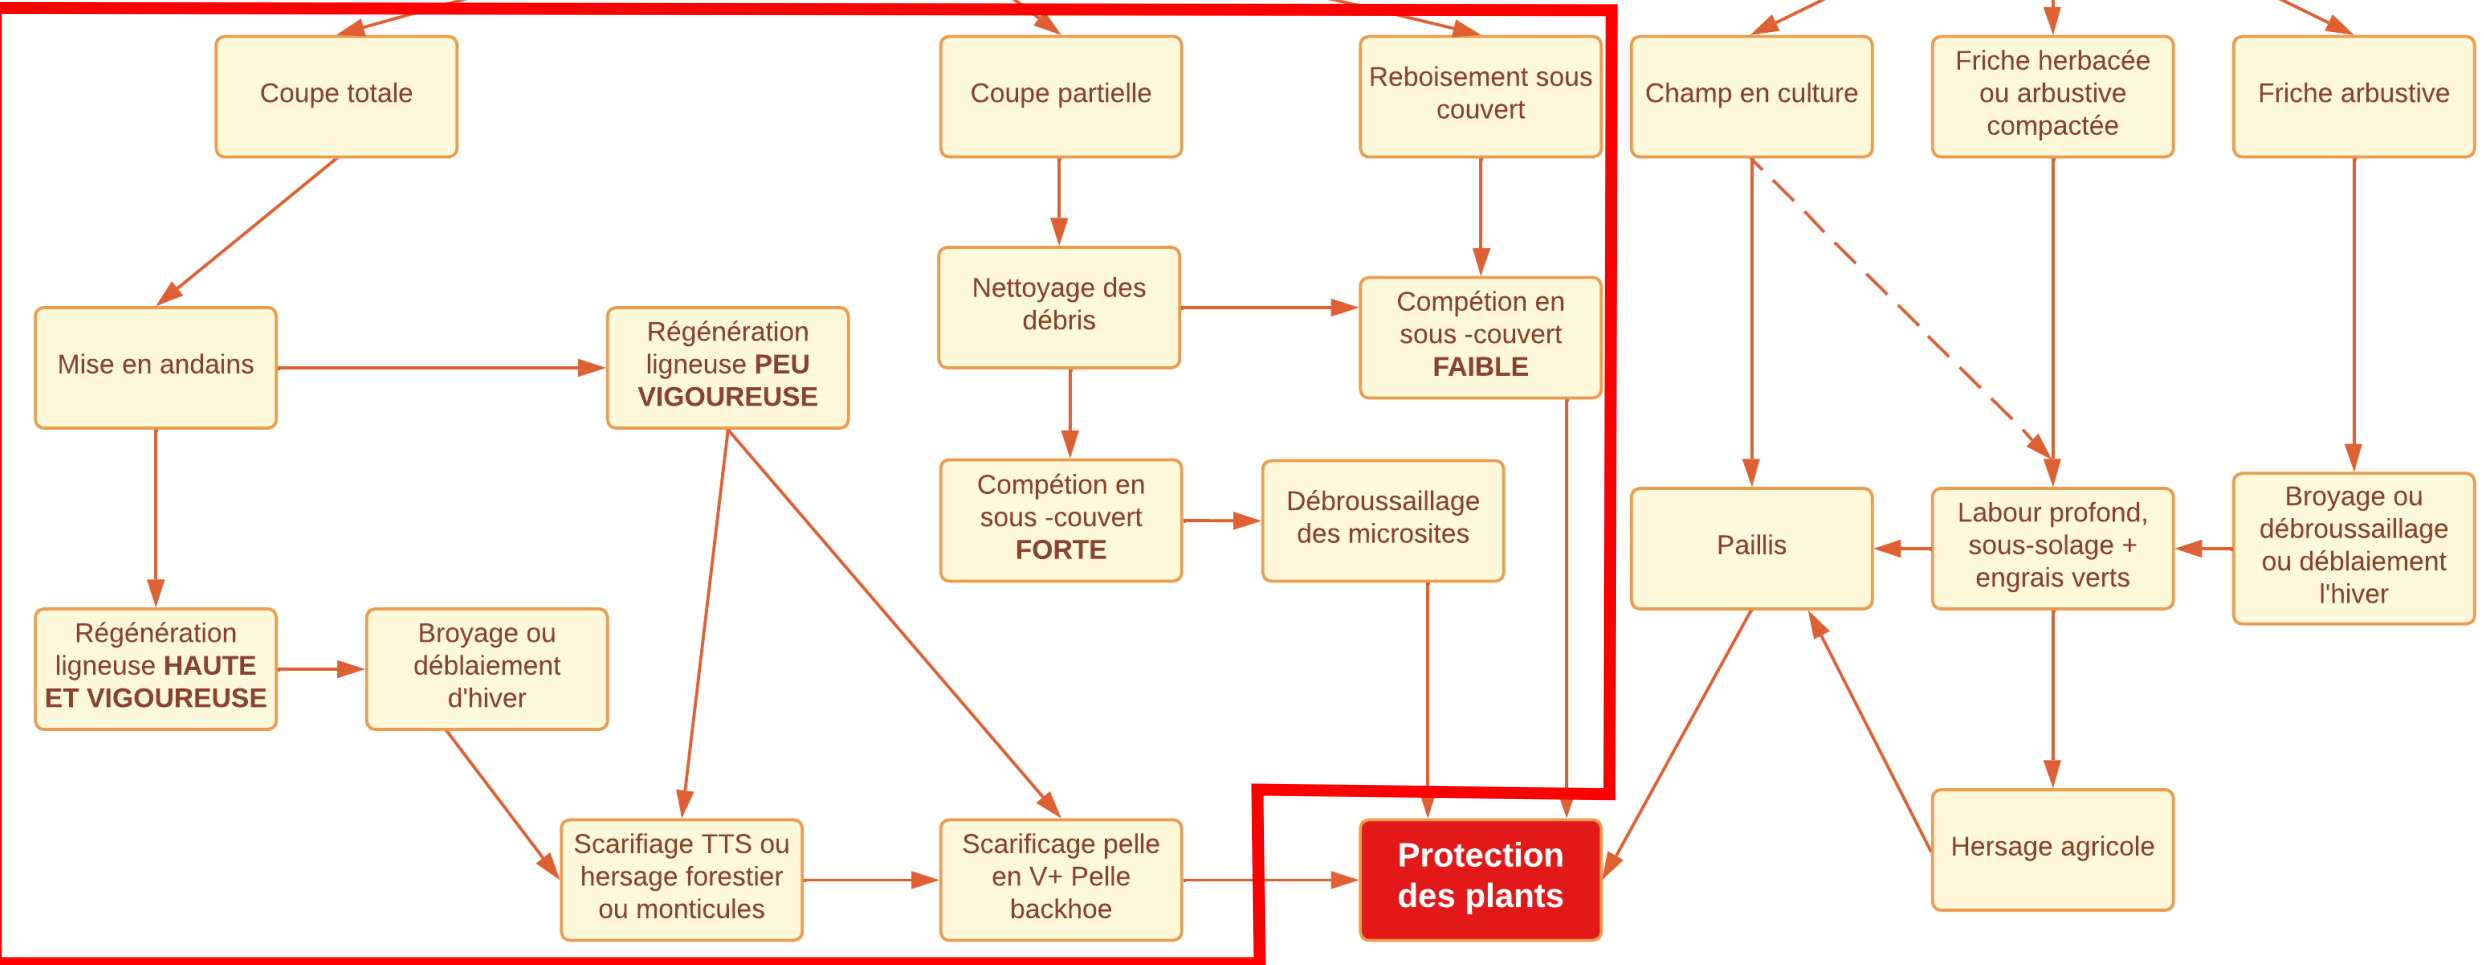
Coupe totale

Coupe partielle

Reboisement sous couvert

Champ en culture

Friche herbacée ou arbustive compactée

Friche arbustive

Nettoyage des débris

Mise en andains

Régénération ligneuse **PEU VIGOUREUSE**

Compétion en sous -couvert **FAIBLE**

Compétion en sous -couvert **FORTE**

Débroussaillage des microsites

Paillis

Labour profond, sous-solage + engrais verts

Broyage ou débroussaillage ou déblaiement l'hiver

Régénération ligneuse **HAUTE ET VIGOUREUSE**

Broyage ou déblaiement d'hiver

Scarifiage TTS ou hersage forestier ou monticules

Scarificage pelle en V+ Pelle backhoe

Protection des plants

Hersage agricole